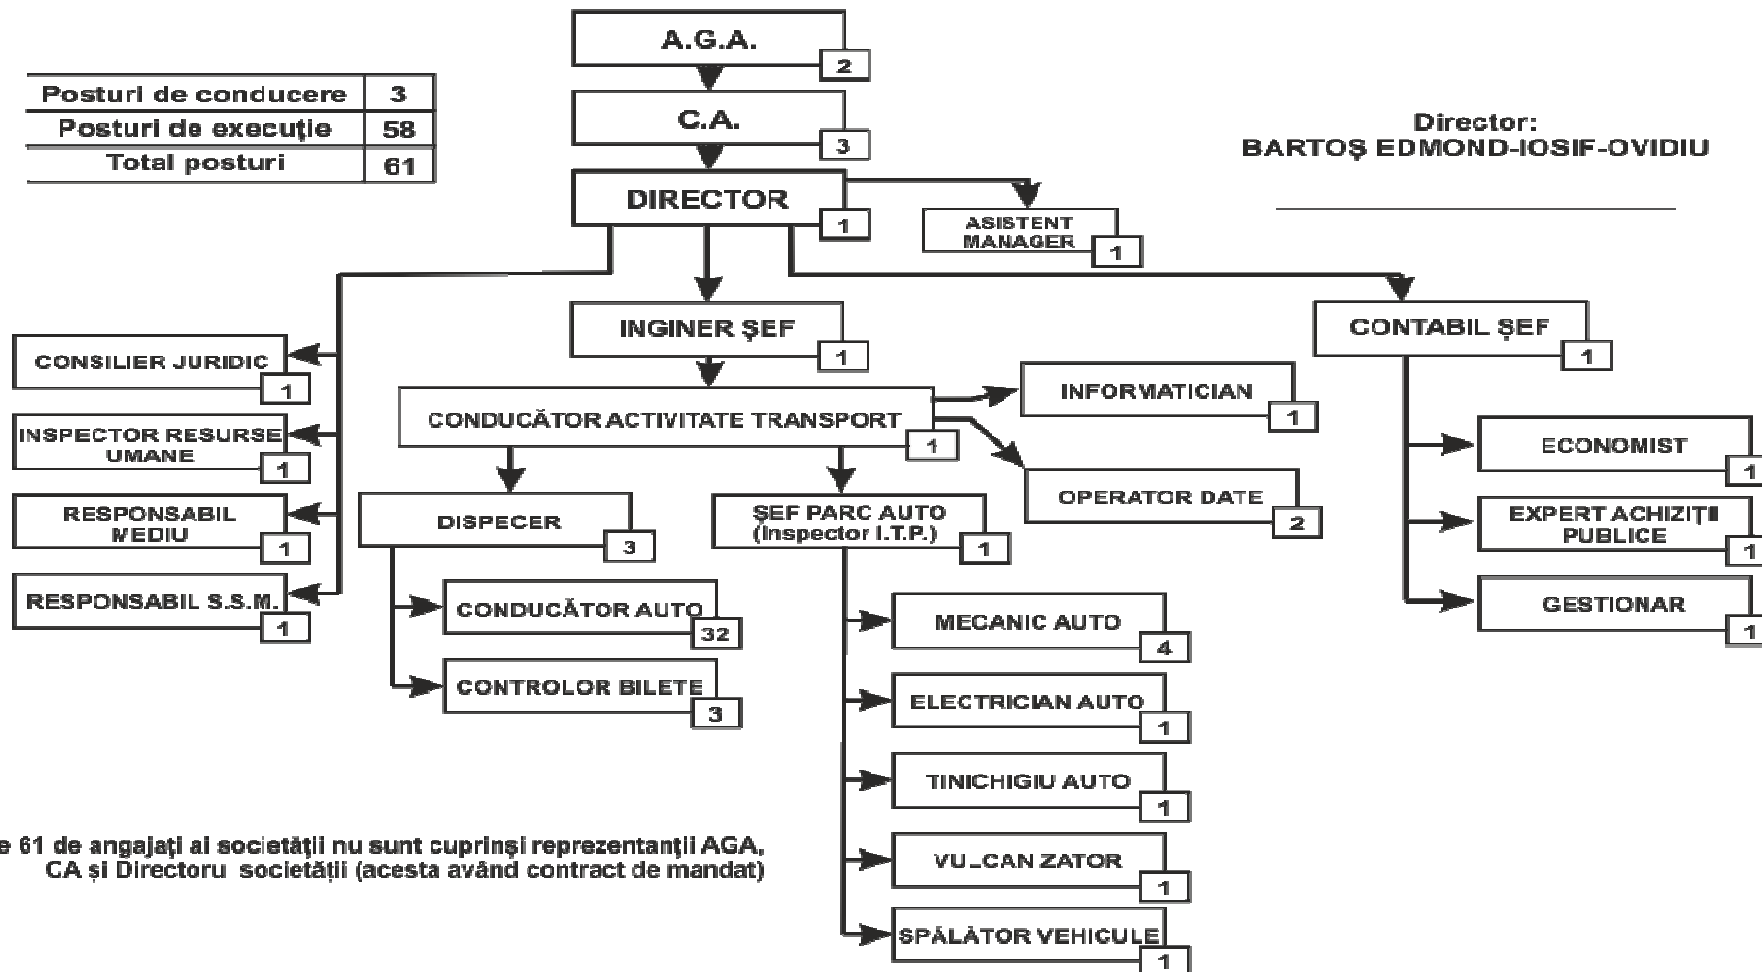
| Posturi de conducere | 3 |
|---|---|
| Posturi de execuţie | 58 |
| Total posturi | 61 |

A.G.A. 2

C.A. 3

Director:
BARTOŞ EDMOND-IOSIF-OVIDIU

DIRECTOR 1

ASISTENT MANAGER 1

INGINER ŞEF 1

CONTABIL ŞEF 1

CONSILIER JURIDIC 1

INSPECTOR RESURSE UMANE 1

RESPONSABIL MEDIU 1

RESPONSABIL S.S.M. 1

CONDUCĂTOR ACTIVITATE TRANSPORT 1

INFORMATICIAN 1

OPERATOR DATE 2

ECONOMIST 1

EXPERT ACHIZIŢII PUBLICE 1

GESTIONAR 1

DISPECER 3

ŞEF PARC AUTO (Inspector I.T.P.) 1

CONDUCĂTOR AUTO 32

CONTROLOR BILETE 3

MECANIC AUTO 4

ELECTRICIAN AUTO 1

TINICHIGIU AUTO 1

VULCANIZATOR 1

SPĂLĂTOR VEHICULE 1

e 61 de angajaţi ai societăţii nu sunt cuprinşi reprezentanţii AGA, CA şi Directoru societăţii (acesta având contract de mandat)